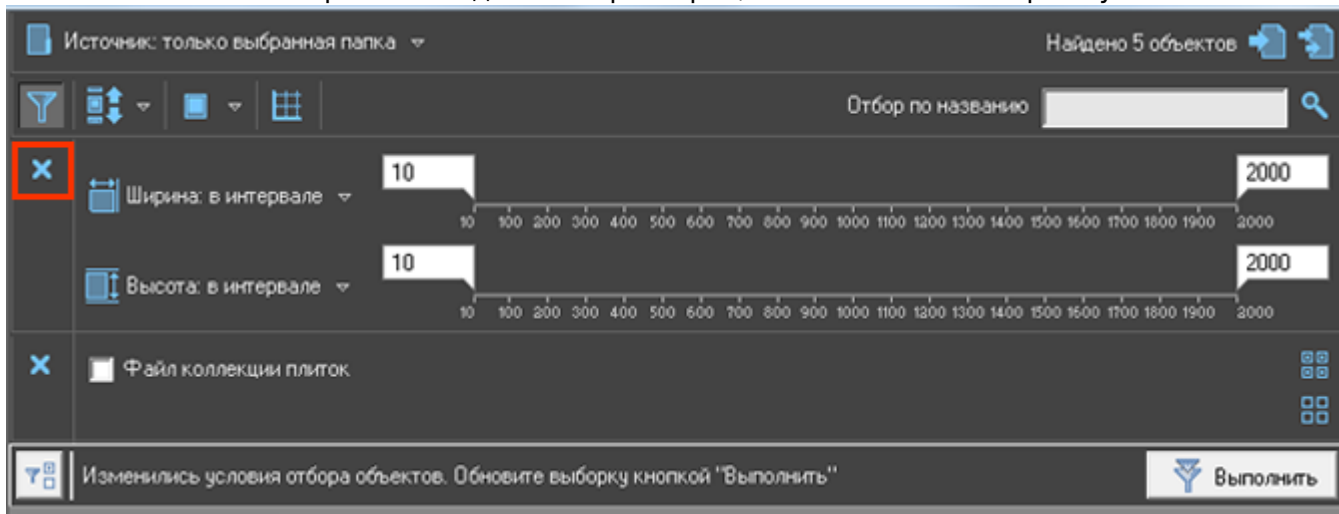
Источник: только выбранная папка

Найдено 5 объектов

Отбор по названию

Ширина: в интервале

10

2000

10 100 200 300 400 500 600 700 800 900 1000 1100 1200 1300 1400 1500 1600 1700 1800 1900 2000

Высота: в интервале

10

2000

10 100 200 300 400 500 600 700 800 900 1000 1100 1200 1300 1400 1500 1600 1700 1800 1900 2000

Файл коллекции плиток

Изменились условия отбора объектов. Обновите выборку кнопкой "Выполнить"

Выполнить